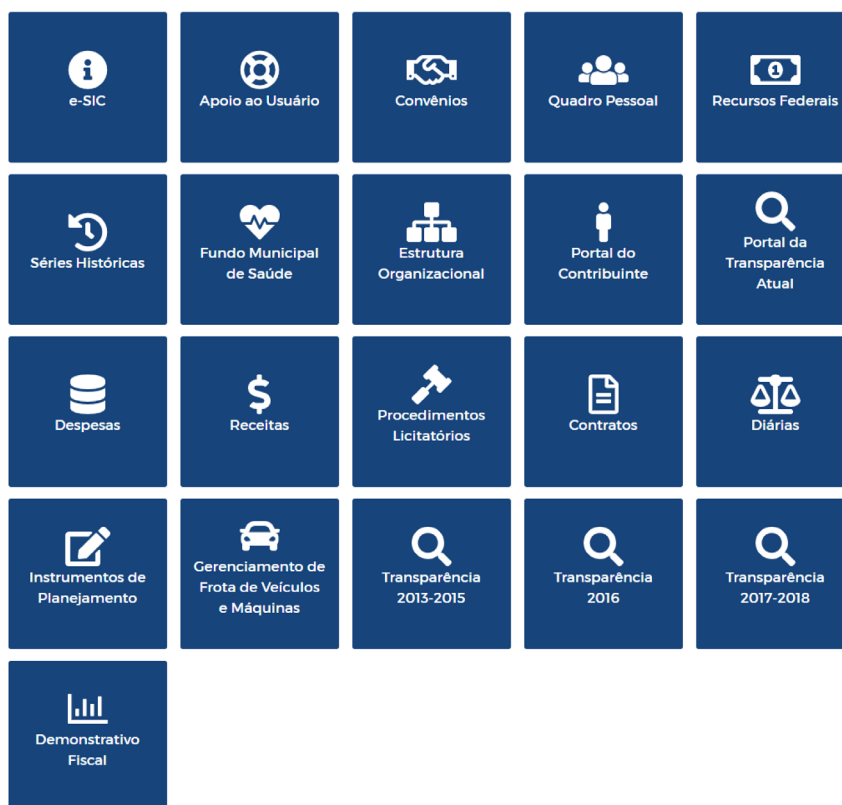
e-SIC

Apoio ao Usuário

Convênios

Quadro Pessoal

Recursos Federais

Séries Históricas

Fundo Municipal de Saúde

Estrutura Organizacional

Portal do Contribuinte

Portal da Transparência Atual

Despesas

Receitas

Procedimentos Licitatórios

Contratos

Diárias

Instrumentos de Planejamento

Gerenciamento de Frota de Veículos e Máquinas

Transparência 2013-2015

Transparência 2016

Transparência 2017-2018

Demonstrativo Fiscal